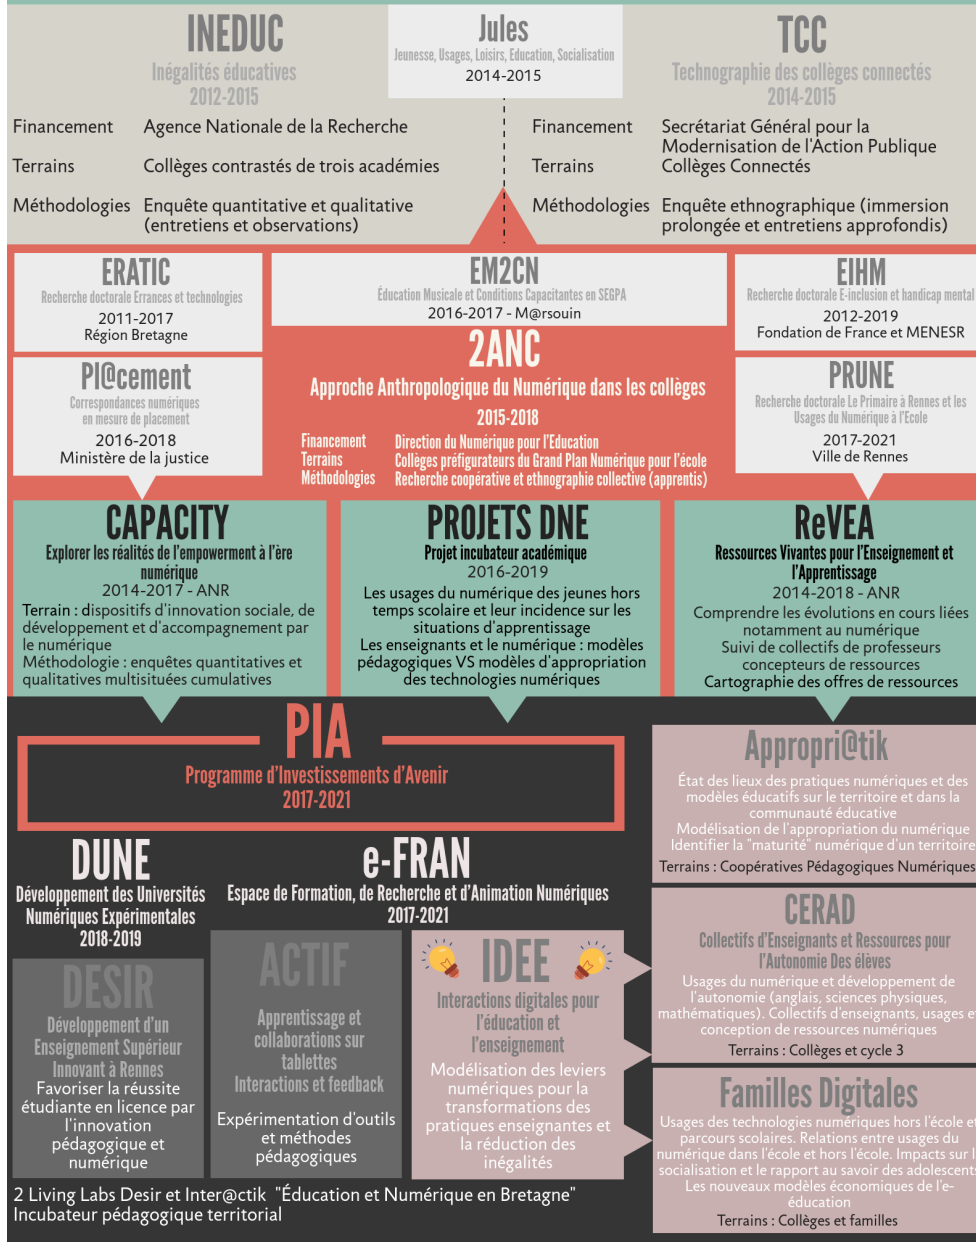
INEDUC
Inégalités éducatives
2012-2015

Jules
Jeunesse, Usages, Loisirs, Education, Socialisation
2014-2015

TCC
Technographie des collèges connectés
2014-2015

Financement Agence Nationale de la Recherche
Terrains Collèges contrastés de trois académies
Méthodologies Enquête quantitative et qualitative (entretiens et observations)

Financement Secrétariat Général pour la Modernisation de l'Action Publique Collèges Connectés
Terrains
Méthodologies Enquête ethnographique (immersion prolongée et entretiens approfondis)

ERATIC
Recherche doctorale Errances et technologies
2011-2017
Région Bretagne

EM2CN
Éducation Musicale et Conditions Capacitantes en SEGPA
2016-2017 - M@rsouin

EIHM
Recherche doctorale E-inclusion et handicap mental
2012-2019
Fondation de France et MENESR

Pl@cement
Correspondances numériques en mesure de placement
2016-2018
Ministère de la justice

2ANC
Approche Anthropologique du Numérique dans les collèges
2015-2018
Financement Direction du Numérique pour l'Education
Terrains Collèges préfigurateurs du Grand Plan Numérique pour l'école
Méthodologies Recherche coopérative et ethnographie collective (apprentis)

PRUNE
Recherche doctorale Le Primaire à Rennes et les Usages du Numérique à l'Ecole
2017-2021
Ville de Rennes

CAPACITY
Explorer les réalités de l'empowerment à l'ère numérique
2014-2017 - ANR
Terrain : dispositifs d'innovation sociale, de développement et d'accompagnement par le numérique
Méthodologie : enquêtes quantitatives et qualitatives multisituées cumulatives

PROJETS DNE
Projet incubateur académique
2016-2019
Les usages du numérique des jeunes hors temps scolaire et leur incidence sur les situations d'apprentissage
Les enseignants et le numérique : modèles pédagogiques VS modèles d'appropriation des technologies numériques

ReVEA
Ressources Vivantes pour l'Enseignement et l'Apprentissage
2014-2018 - ANR
Comprendre les évolutions en cours liées notamment au numérique
Suivi de collectifs de professeurs concepteurs de ressources
Cartographie des offres de ressources

PIA
Programme d'Investissements d'Avenir
2017-2021

Appropri@tik
État des lieux des pratiques numériques et des modèles éducatifs sur le territoire et dans la communauté éducative
Modélisation de l'appropriation du numérique
Identifier la "maturité" numérique d'un territoire
Terrains : Coopératives Pédagogiques Numériques

DUNE
Développement des Universités Numériques Expérimentales
2018-2019

e-FRAN
Espace de Formation, de Recherche et d'Animation Numériques
2017-2021

CERAD
Collectifs d'Enseignants et Ressources pour l'Autonomie Des élèves
Usages du numérique et développement de l'autonomie (anglais, sciences physiques, mathématiques). Collectifs d'enseignants, usages et conception de ressources numériques
Terrains : Collèges et cycle 3

DESIR
Développement d'un Enseignement Supérieur Innovant à Rennes
Favoriser la réussite étudiante en licence par l'innovation pédagogique et numérique

ACTIF
Apprentissage et collaborations sur tablettes
Interactions et feedback
Expérimentation d'outils et méthodes pédagogiques

IDEE
Interactions digitales pour l'éducation et l'enseignement
Modélisation des leviers numériques pour la transformations des pratiques enseignantes et la réduction des inégalités

Familles Digitales
Usages des technologies numériques hors l'école et parcours scolaires. Relations entre usages du numérique dans l'école et hors l'école. Impacts sur la socialisation et le rapport au savoir des adolescents
Les nouveaux modèles économiques de l'e-éducation
Terrains : Collèges et familles

2 Living Labs Desir et Inter@ctik "Éducation et Numérique en Bretagne"
Incubateur pédagogique territorial